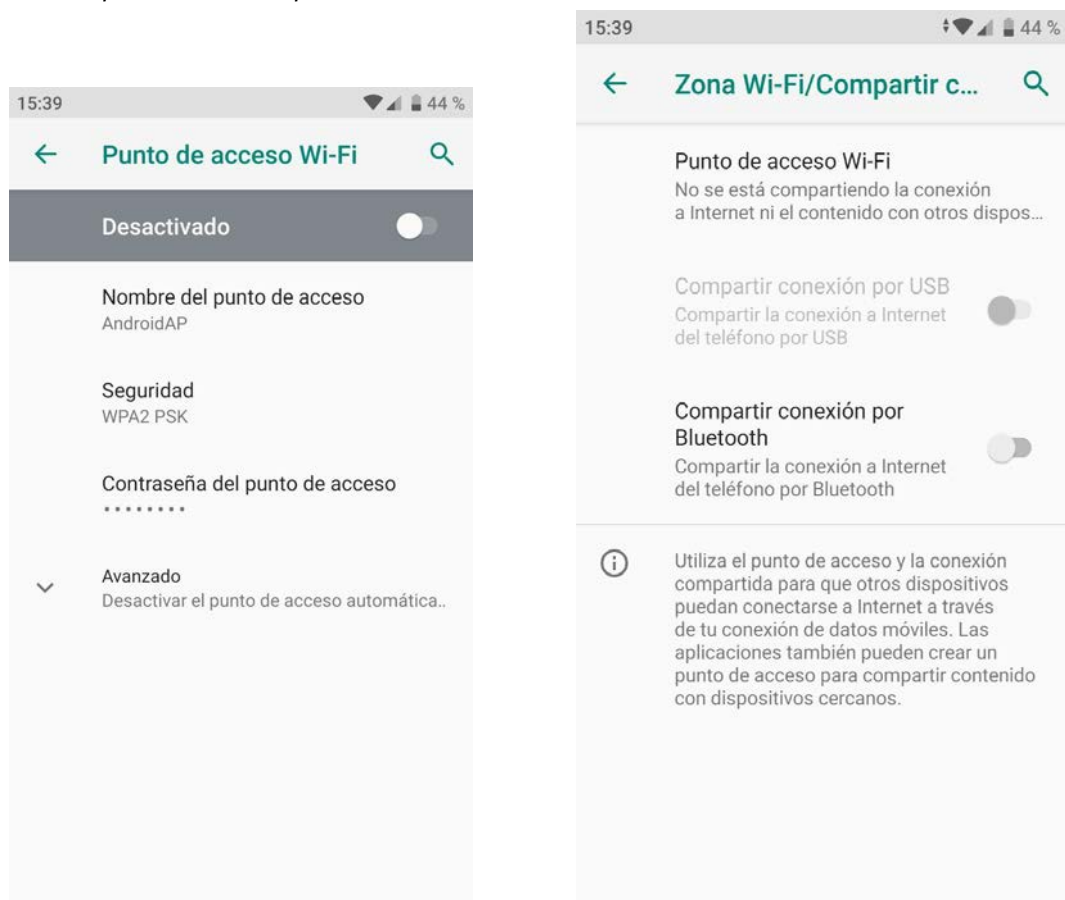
15:39 44 %

←

Punto de acceso Wi-Fi

Desactivado

Nombre del punto de acceso
AndroidAP

Seguridad
WPA2 PSK

Contraseña del punto de acceso
••••••••

Avanzado
Desactivar el punto de acceso automática..

15:39 44 %

←

Zona Wi-Fi/Compartir c...

Punto de acceso Wi-Fi
No se está compartiendo la conexión a Internet ni el contenido con otros dispos...

Compartir conexión por USB
Compartir la conexión a Internet del teléfono por USB

Compartir conexión por Bluetooth
Compartir la conexión a Internet del teléfono por Bluetooth

Utiliza el punto de acceso y la conexión compartida para que otros dispositivos puedan conectarse a Internet a través de tu conexión de datos móviles. Las aplicaciones también pueden crear un punto de acceso para compartir contenido con dispositivos cercanos.